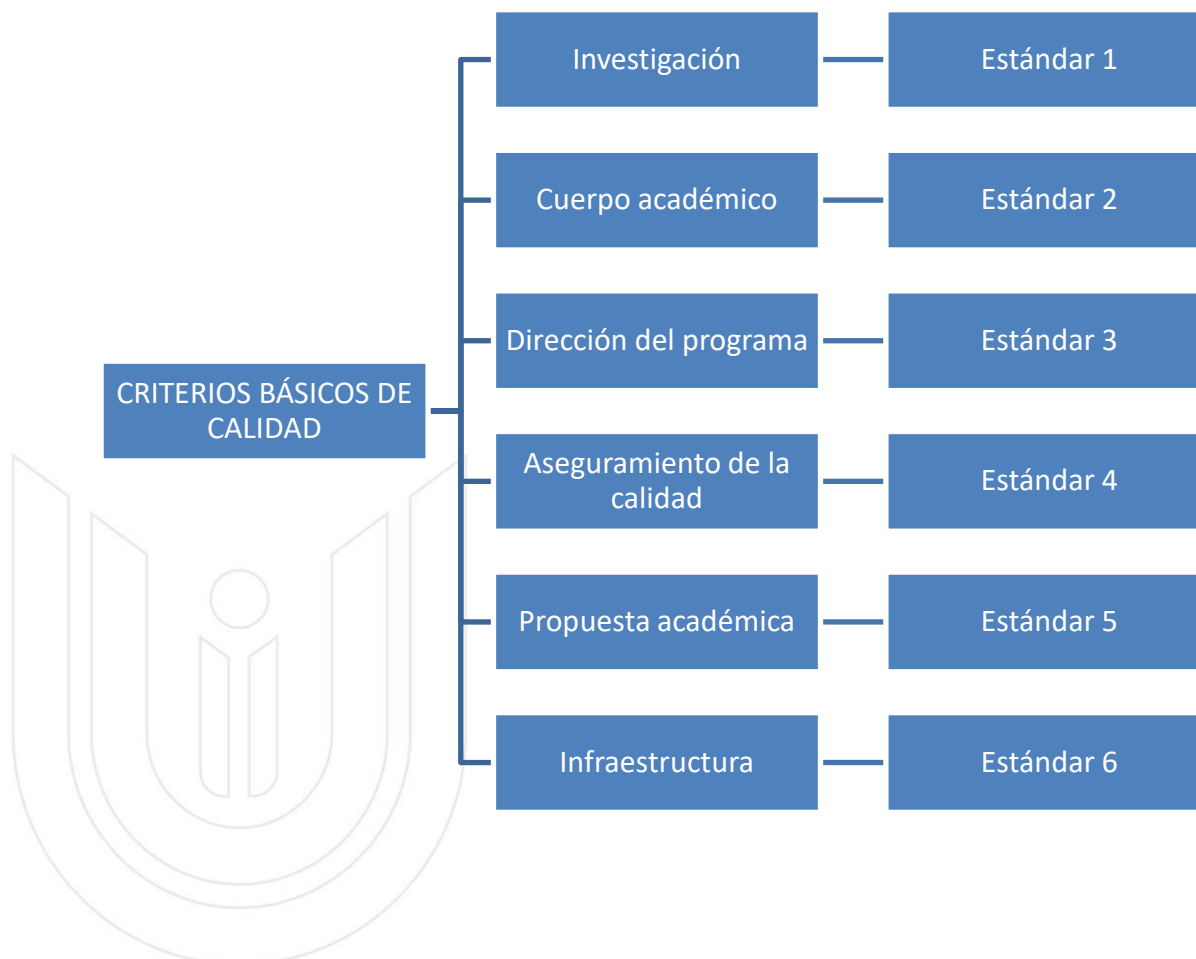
CRITERIOS BÁSICOS DE CALIDAD

Investigación

Estándar 1

Cuerpo académico

Estándar 2

Dirección del programa

Estándar 3

Aseguramiento de la calidad

Estándar 4

Propuesta académica

Estándar 5

Infraestructura

Estándar 6